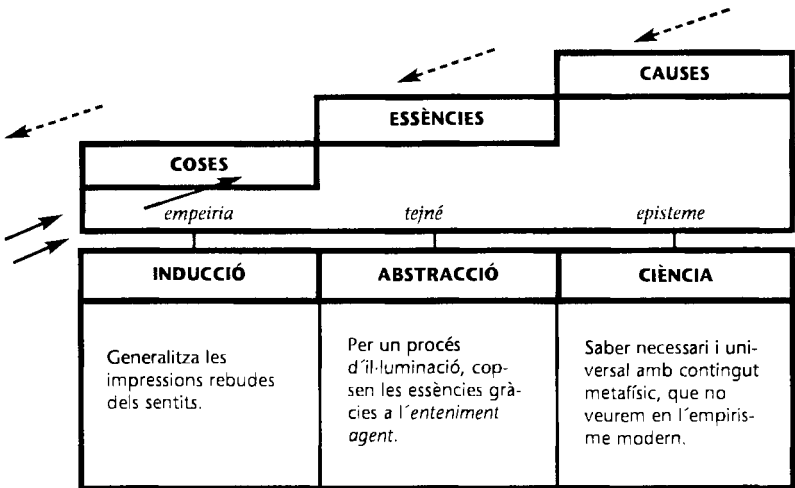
CAUSES

ESSÈNCIES

COSES

*empeiria* *tejné* *episteme*

| INDUCCIÓ | ABSTRACCIÓ | CIÈNCIA |
|---|---|---|
| Generalitza les impressions rebudes dels sentits. | Per un procés d´il·luminació, copsen les essències gràcies a l´*enteniment agent*. | Saber necessari i universal amb contingut metafísic, que no veurem en l´empirisme modern. |